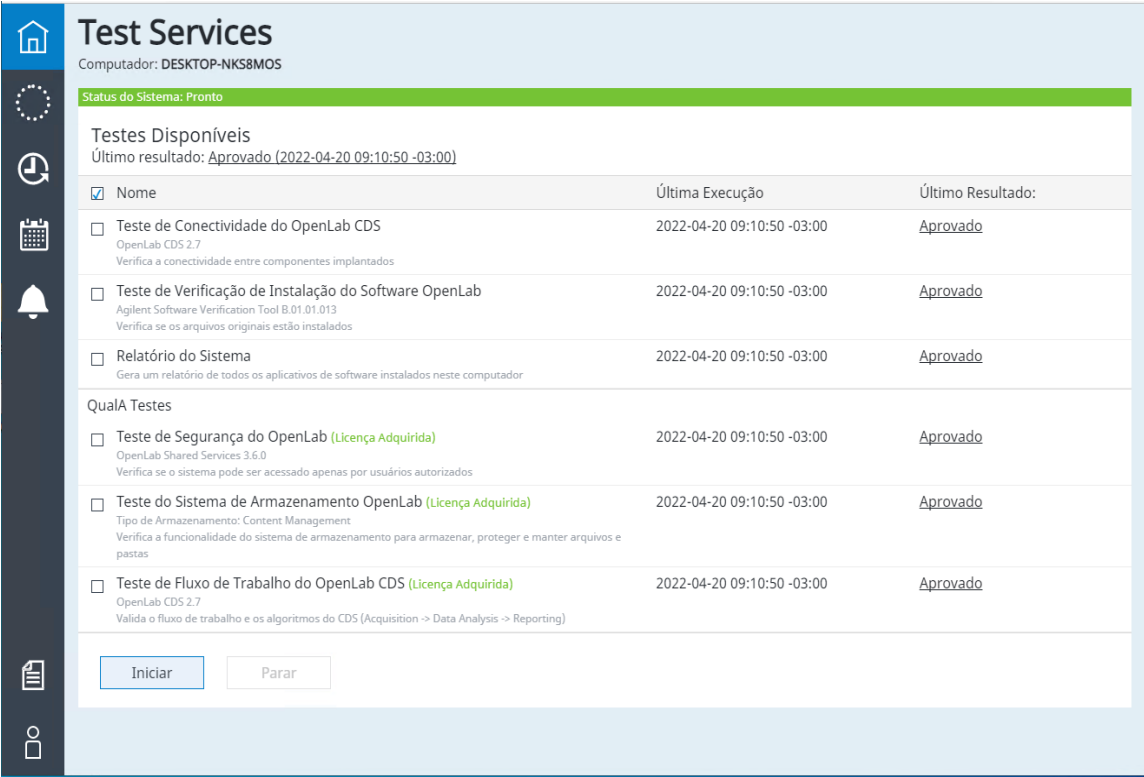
Test Services
Computador: DESKTOP-NKS8MOS

Status do Sistema: Pronto

Testes Disponíveis
Último resultado: Aprovado (2022-04-20 09:10:50 -03:00)

| Nome | Última Execução | Último Resultado: |
|---|---|---|
| Teste de Conectividade do OpenLab CDS<br>OpenLab CDS 2.7<br>Verifica a conectividade entre componentes implantados | 2022-04-20 09:10:50 -03:00 | Aprovado |
| Teste de Verificação de Instalação do Software OpenLab<br>Agilent Software Verification Tool B.01.01.013<br>Verifica se os arquivos originais estão instalados | 2022-04-20 09:10:50 -03:00 | Aprovado |
| Relatório do Sistema<br>Gera um relatório de todos os aplicativos de software instalados neste computador | 2022-04-20 09:10:50 -03:00 | Aprovado |
| QualA Testes | | |
| Teste de Segurança do OpenLab (Licença Adquirida)<br>OpenLab Shared Services 3.6.0<br>Verifica se o sistema pode ser acessado apenas por usuários autorizados | 2022-04-20 09:10:50 -03:00 | Aprovado |
| Teste do Sistema de Armazenamento OpenLab (Licença Adquirida)<br>Tipo de Armazenamento: Content Management<br>Verifica a funcionalidade do sistema de armazenamento para armazenar, proteger e manter arquivos e pastas | 2022-04-20 09:10:50 -03:00 | Aprovado |
| Teste de Fluxo de Trabalho do OpenLab CDS (Licença Adquirida)<br>OpenLab CDS 2.7<br>Valida o fluxo de trabalho e os algoritmos do CDS (Acquisition -> Data Analysis -> Reporting) | 2022-04-20 09:10:50 -03:00 | Aprovado |

Iniciar
Parar